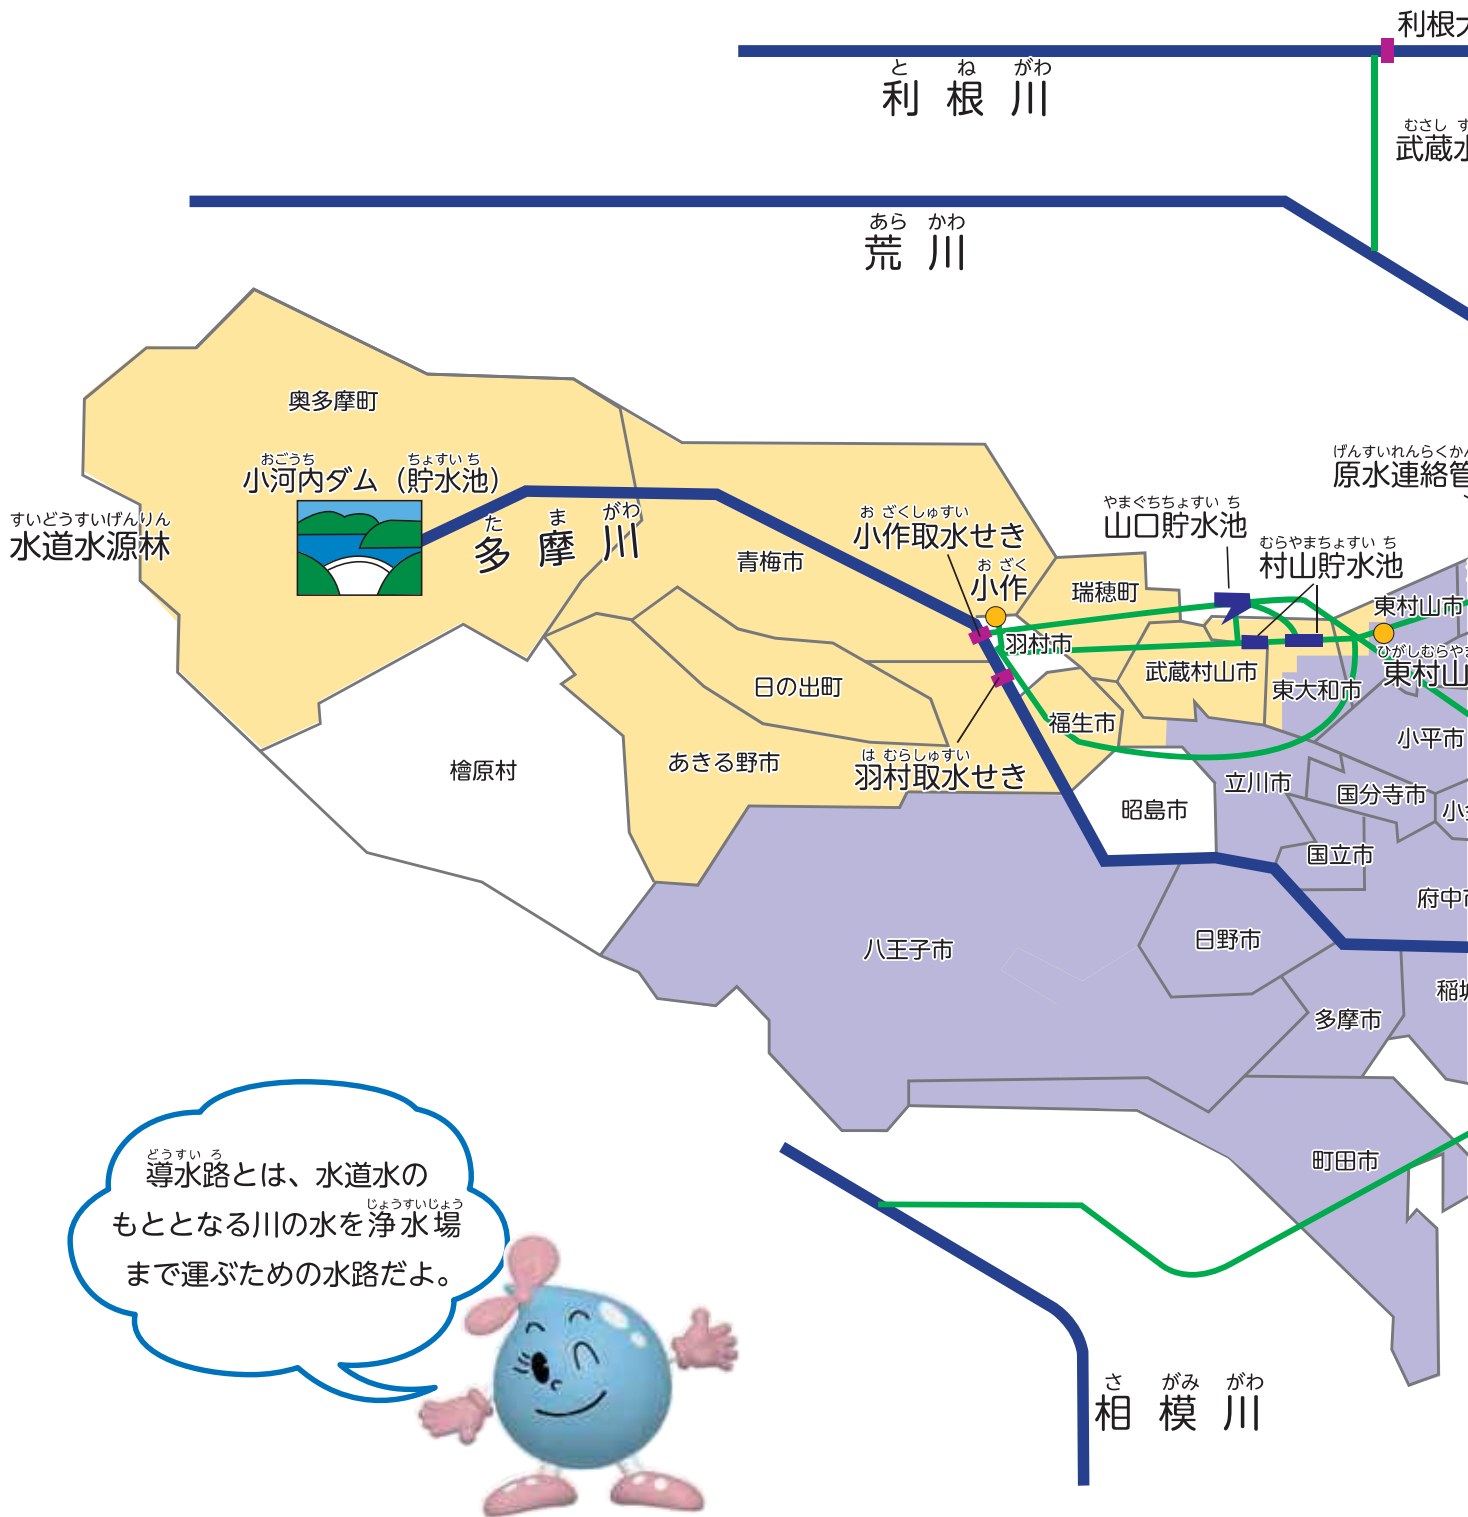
利根大
とねがわ
利根川

むさし す
武蔵水

あらかわ
荒川

奥多摩町

おごうち ちょすいち
小河内ダム（貯水池）

すいどうすいげんりん
水道水源林

たまがわ
多摩川

青梅市

お ざくしゅすい
小作取水せき

お ざく
小作

やまぐちちょすいち
山口貯水池

むらやまちょすいち
村山貯水池

げんすいれんらくか
原水連絡管

瑞穂町

羽村市

東村山市

ひがしむらやま
東村山

武蔵村山市

東大和市

日の出町

福生市

小平市

檜原村

あきる野市

は むらしゅすい
羽村取水せき

立川市

国分寺市

昭島市

小

国立市

府中市

八王子市

日野市

稲城

多摩市

町田市

どうすいろ
導水路とは、水道水のもととなる川の水を浄水場まで運ぶための水路だよ。
じょうすいじょう

さがみがわ
相模川